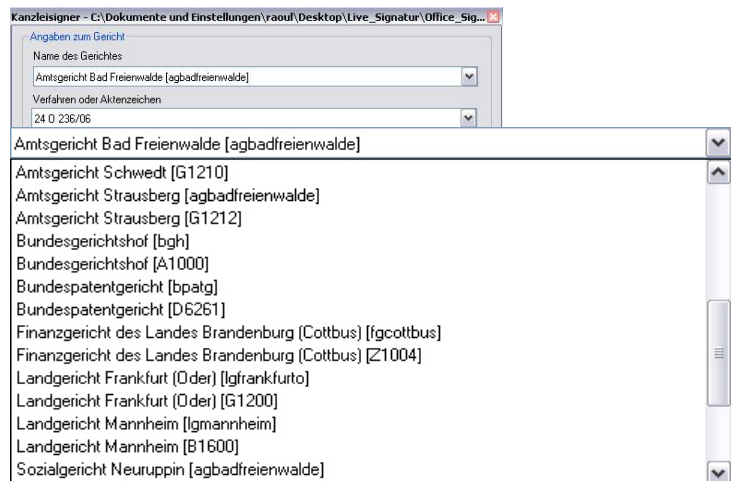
Kanzleisigner - C:\Dokumente und Einstellungen\raoul\Desktop\Live_Signatur\Office_Sig...

Angaben zum Gericht

Name des Gerichtes

Amtsgericht Bad Freienwalde [agbadfreienwalde]

Verfahren oder Aktenzeichen

24 O 236/06

Amtsgericht Bad Freienwalde [agbadfreienwalde]

Amtsgericht Schwedt [G1210]
Amtsgericht Strausberg [agbadfreienwalde]
Amtsgericht Strausberg [G1212]
Bundesgerichtshof [bgh]
Bundesgerichtshof [A1000]
Bundespatentgericht [bpatg]
Bundespatentgericht [D6261]
Finanzgericht des Landes Brandenburg (Cottbus) [fgcottbus]
Finanzgericht des Landes Brandenburg (Cottbus) [Z1004]
Landgericht Frankfurt (Oder) [lgfrankfurto]
Landgericht Frankfurt (Oder) [G1200]
Landgericht Mannheim [lgmannheim]
Landgericht Mannheim [B1600]
Sozialgericht Neuruppin [agbadfreienwalde]